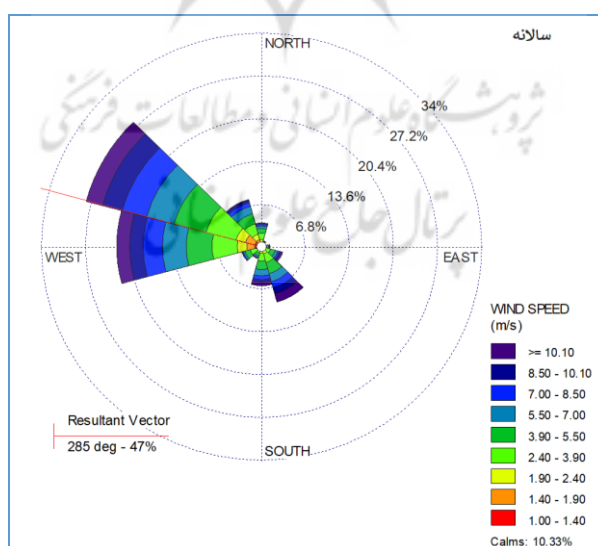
سالانه

NORTH

34%

27.2%

20.4%

13.6%

6.8%

WEST

EAST

SOUTH

Resultant Vector

285 deg - 47%

WIND SPEED (m/s)

>= 10.10

8.50 - 10.10

7.00 - 8.50

5.50 - 7.00

3.90 - 5.50

2.40 - 3.90

1.90 - 2.40

1.40 - 1.90

1.00 - 1.40

Calms: 10.33%

پژوهشگاه علوم انسانی و مطالعات فرهنگی

پرتال جامع علوم انسانی